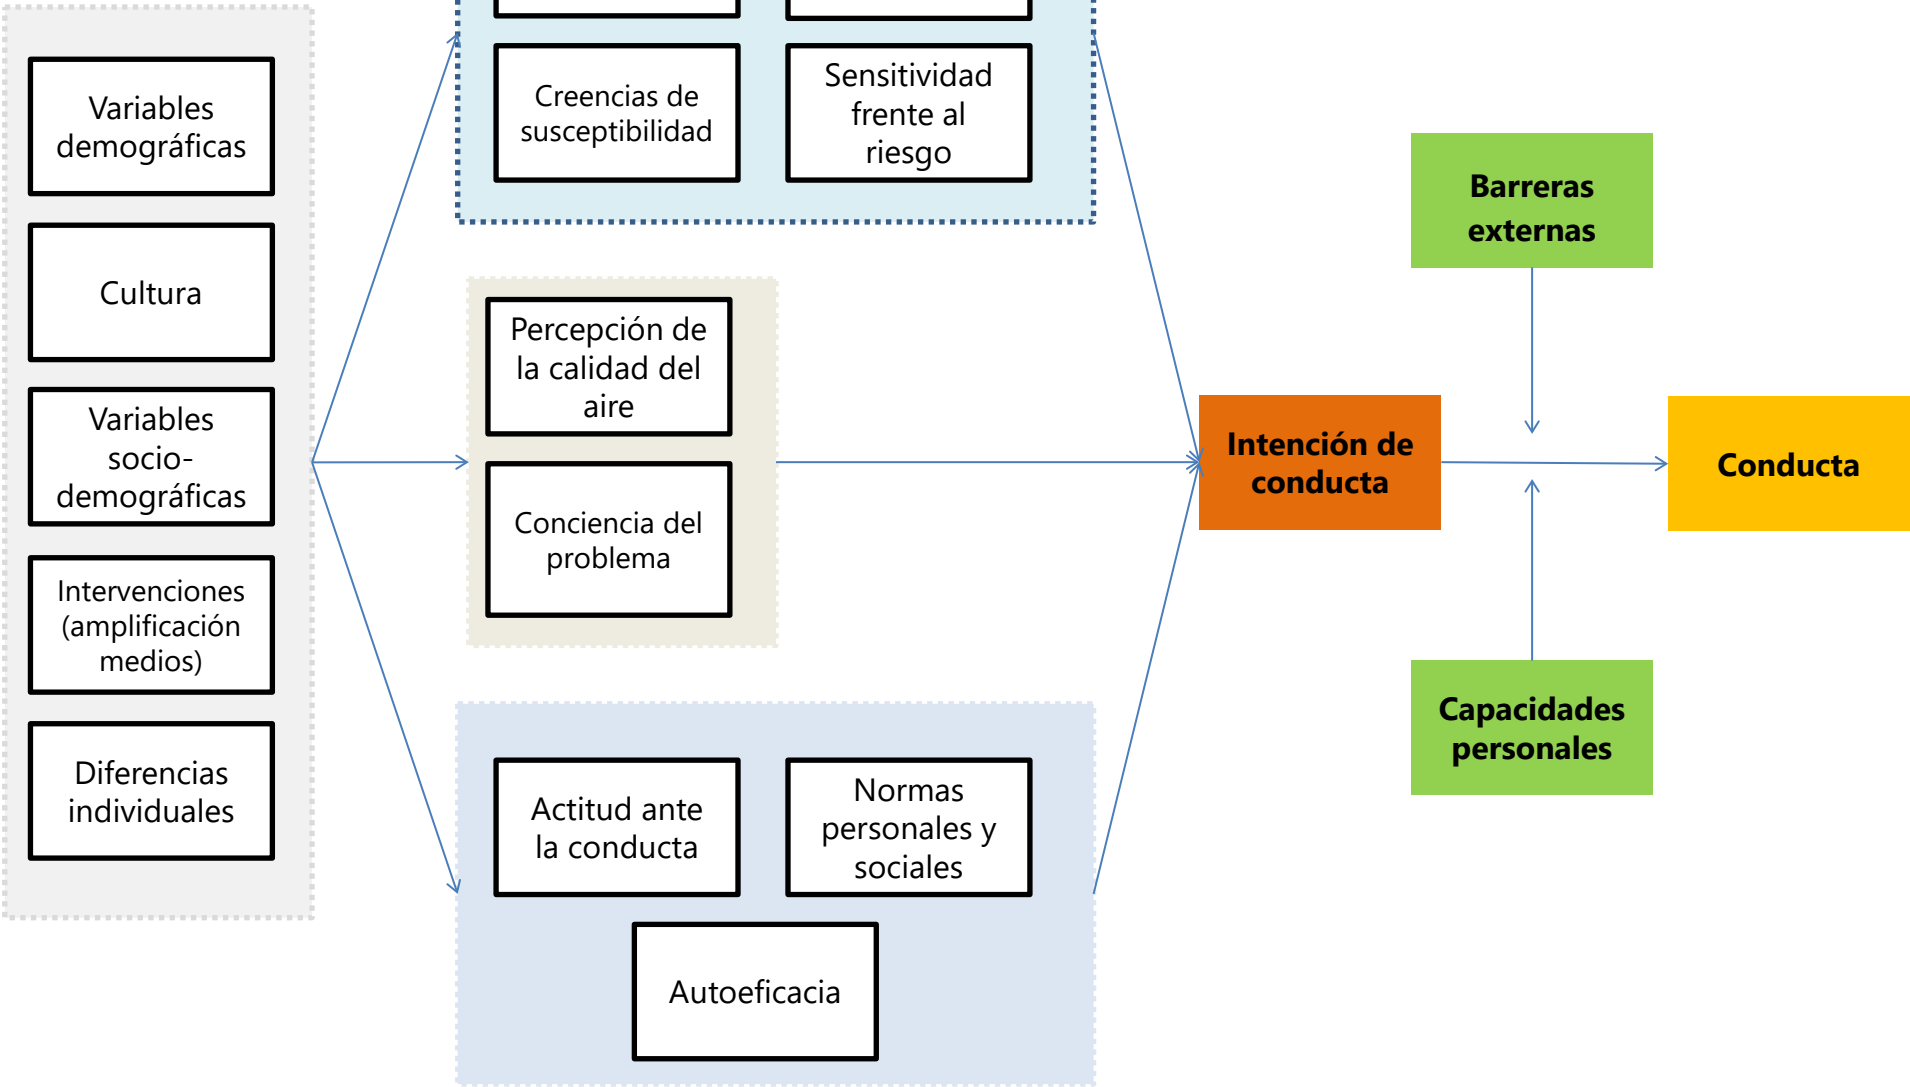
Variables demográficas

Cultura

Variables socio-demográficas

Intervenciones (amplificación medios)

Diferencias individuales

Creencias de susceptibilidad

Sensitividad frente al riesgo

Percepción de la calidad del aire

Conciencia del problema

Actitud ante la conducta

Normas personales y sociales

Autoeficacia

Barreras externas

Intención de conducta

Conducta

Capacidades personales